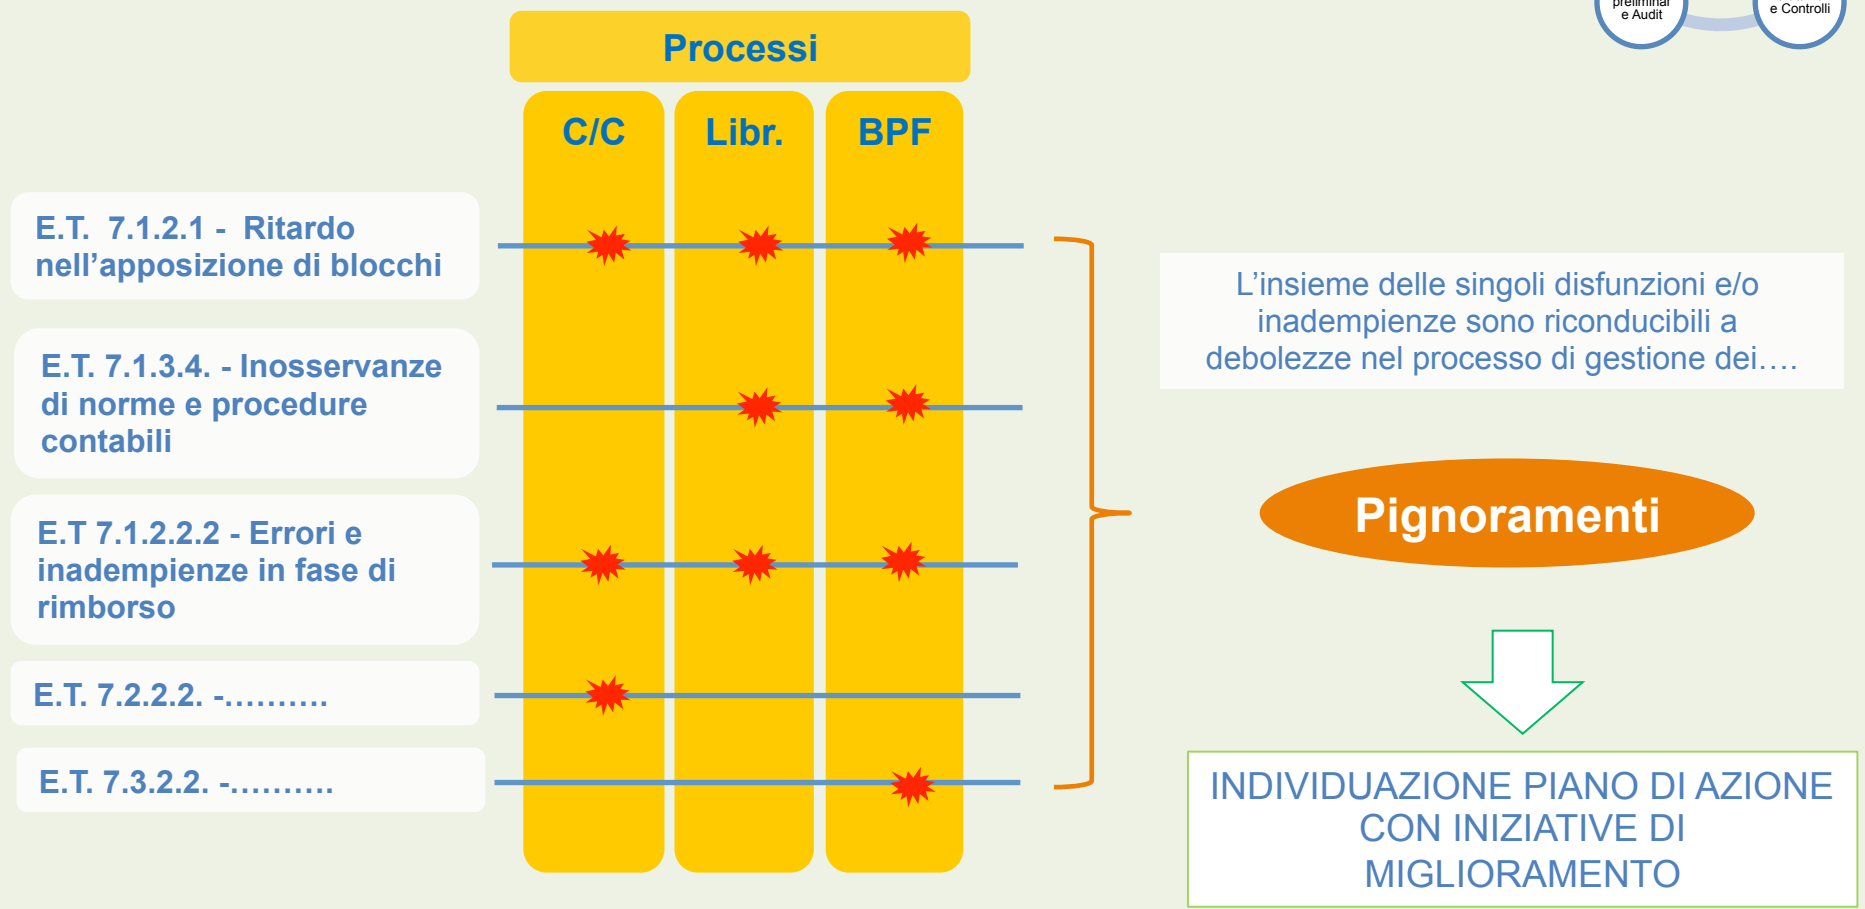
preliminar e Audit

e Controlli

Processi

C/C

Libr.

BPF

E.T. 7.1.2.1 - Ritardo nell'apposizione di blocchi

E.T. 7.1.3.4. - Inosservanze di norme e procedure contabili

E.T 7.1.2.2.2 - Errori e inadempienze in fase di rimborso

E.T. 7.2.2.2. -..........

E.T. 7.3.2.2. -..........

L'insieme delle singoli disfunzioni e/o inadempienze sono riconducibili a debolezze nel processo di gestione dei….

Pignoramenti

INDIVIDUAZIONE PIANO DI AZIONE CON INIZIATIVE DI MIGLIORAMENTO